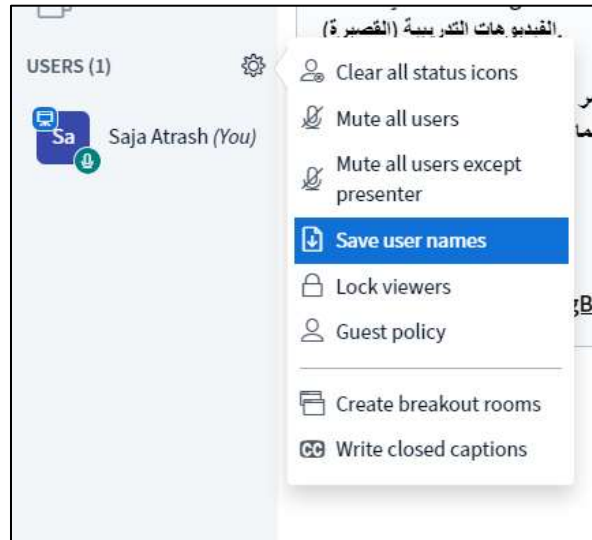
الفيديوهات التدريبية (القصيرة)

USERS (1)

Sa

Saja Atrash (You)

Clear all status icons

Mute all users

Mute all users except presenter

Save user names

Lock viewers

Guest policy

Create breakout rooms

Write closed captions